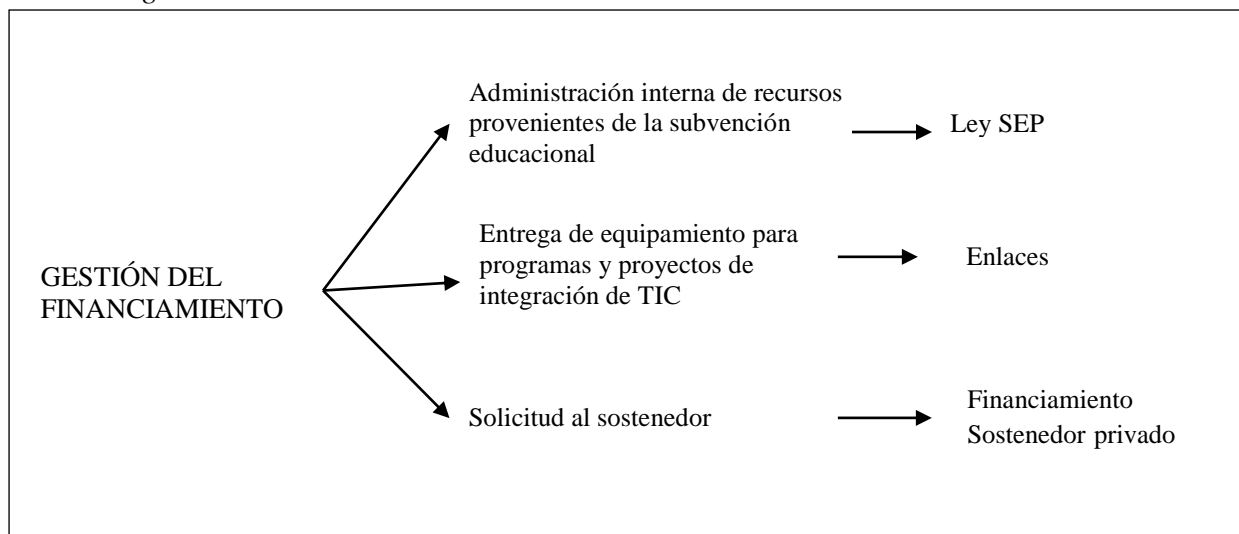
GESTIÓN DEL FINANCIAMIENTO

Administración interna de recursos provenientes de la subvención educacional

Ley SEP

Entrega de equipamiento para programas y proyectos de integración de TIC

Enlaces

Solicitud al sostenedor

Financiamiento Sostenedor privado